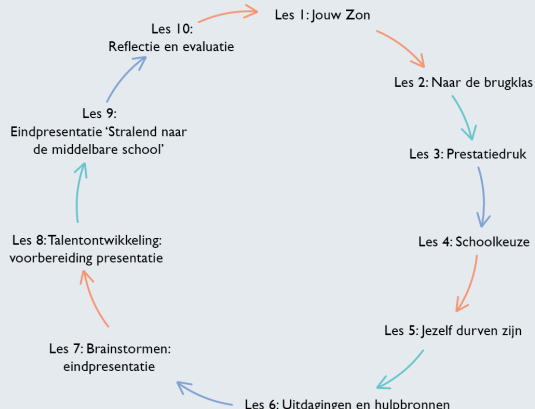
Les 1: Jouw Zon

Les 2: Naar de brugklas

Les 3: Prestatiedruk

Les 4: Schoolkeuze

Les 5: Jezelf durven zijn

Les 6: Uitdagingen en hulpbronnen

Les 7: Brainstormen: eindpresentatie

Les 8: Talentontwikkeling: voorbereiding presentatie

Les 9: Eindpresentatie 'Stralend naar de middelbare school'

Les 10: Reflectie en evaluatie